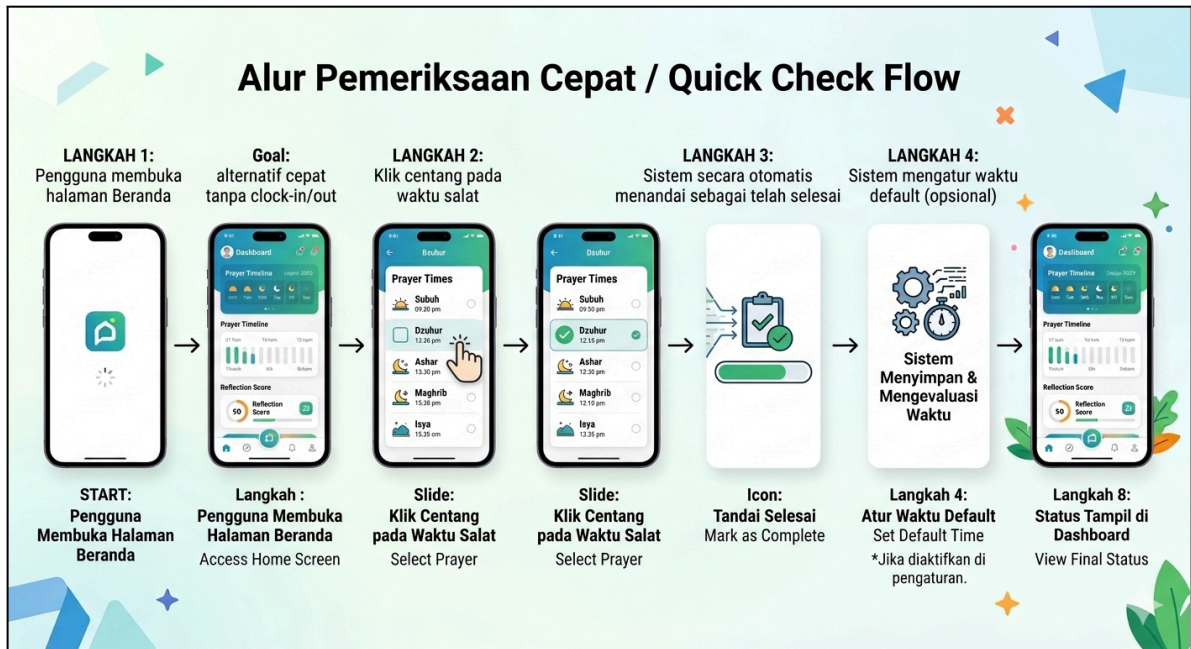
Alur Pemeriksaan Cepat / Quick Check Flow

LANGKAH 1:
Pengguna membuka halaman Beranda

Goal:
alternatif cepat tanpa clock-in/out

LANGKAH 2:
Klik centang pada waktu salat

LANGKAH 3:
Sistem secara otomatis menandai sebagai telah selesai

LANGKAH 4:
Sistem mengatur waktu default (opsional)

Dashboard
Prayer Timeline
Prayer Timeline
Reflection Score
50 Reflection Score

Bcubur
Prayer Times
Subuh 09.20 pm
Dzuhur 12.36 pm
Ashar 13.30 pm
Maghrib 15.38 pm
Isya 15.35 cm

Dzuhur
Prayer Times
Subuh 09.50 pm
Dzuhur 12.15 pm
Ashar 12.30 pm
Maghrib 12.10 pm
Isya 13.35 pm

Sistem Menyimpan & Mengevaluasi Waktu

Dashboard
Prayer Timeline
Prayer Timeline
Reflection Score
50 Reflection Score

START:
Pengguna Membuka Halaman Beranda

Langkah :
Pengguna Membuka Halaman Beranda
Access Home Screen

Slide:
Klik Centang pada Waktu Salat
Select Prayer

Slide:
Klik Centang pada Waktu Salat
Select Prayer

Icon:
Tandai Selesai
Mark as Complete

Langkah 4:
Atur Waktu Default
Set Default Time
*Jika diaktifkan di pengaturan.

Langkah 8:
Status Tampil di Dashboard
View Final Status